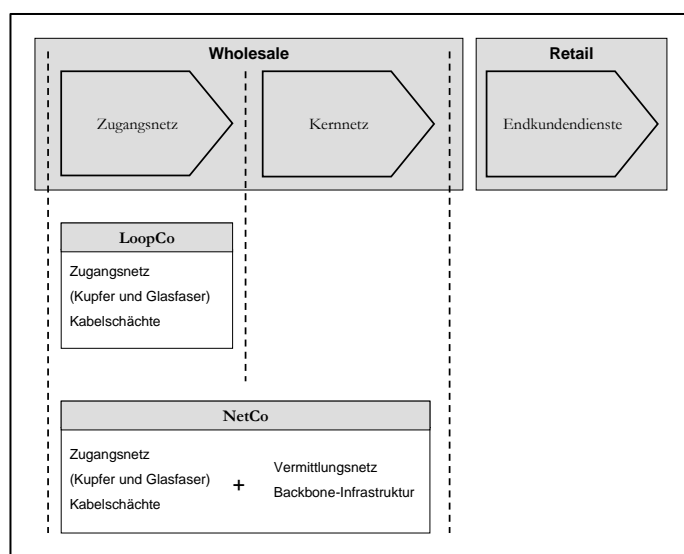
Wholesale

Retail

Zugangsnetz

Kernnetz

Endkundendienste

LoopCo

Zugangsnetz
(Kupfer und Glasfaser)
Kabelschächte

NetCo

Zugangsnetz
(Kupfer und Glasfaser)
Kabelschächte

+

Vermittlungsnetz
Backbone-Infrastruktur